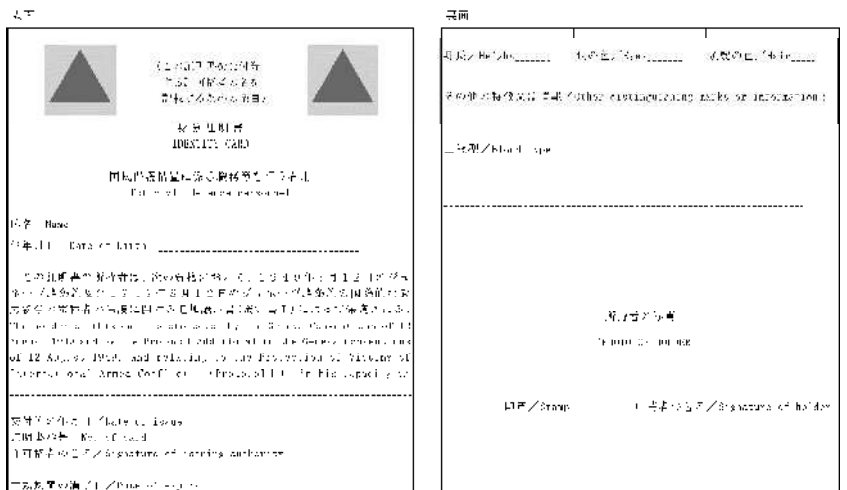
表面

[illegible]

身分証明書
IDENTITY CARD

国民保護措置に係る職務等を行う者用
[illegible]

氏名 Name
生年月日 Date of Birth ______________________________

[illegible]

交付等の年月日／Date of issue
証明書の番号 No. of card
許可権者の署名／Signature of issuing authority

有効期間の満了日／Date of expiry

裏面

身長／Height______ 眼の色／Eyes______ 頭髪の色／Hair______

その他の特徴又は情報／Other distinguishing marks or information:

血液型／Blood type

写真の貼付
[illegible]

印章／Stamp　　所持者の署名／Signature of holder